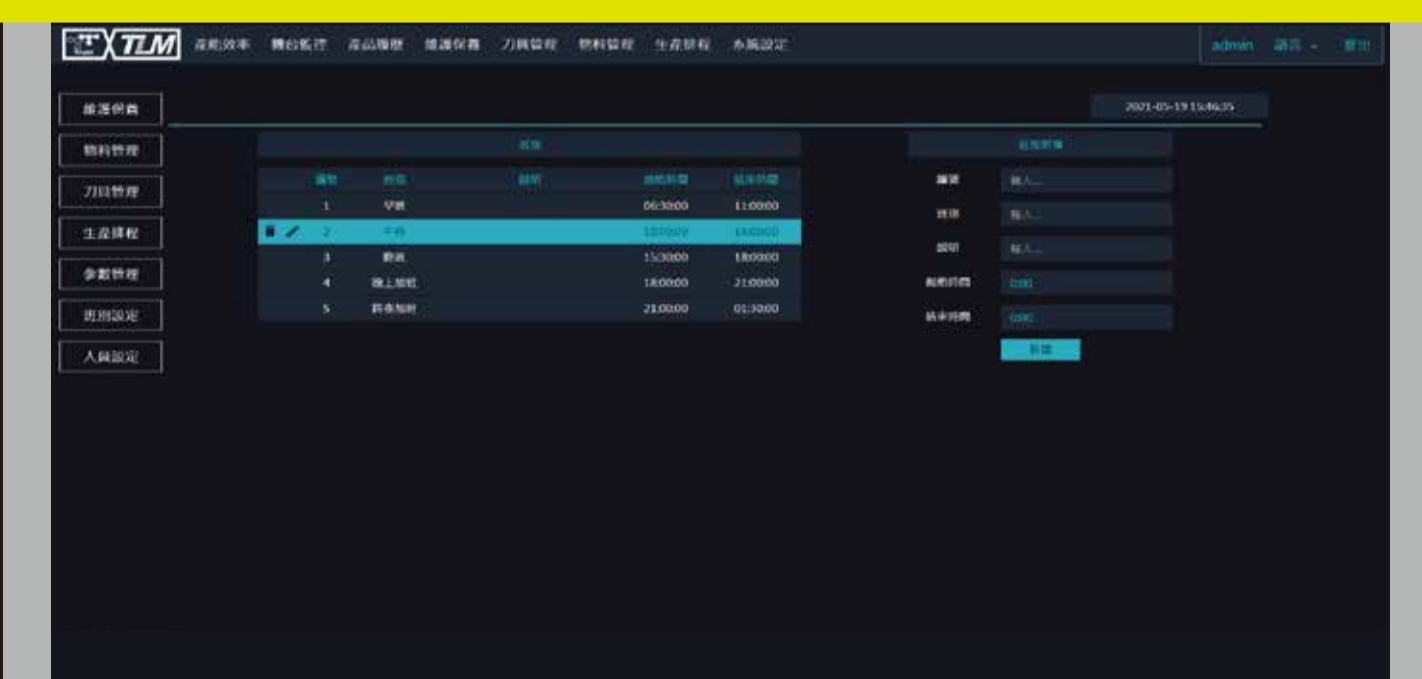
TLM 產能效率 機台監控 產品履歷 維護保養 刀具管理 物料管理 生產排程 系統設定

admin 語言 - 登出

維護保養
物料管理
刀具管理
生產排程
參數管理
班別設定
人員設定

2021-05-19 15:46:35

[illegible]

| 編號 | 名稱 | 說明 | 開始時間 | 結束時間 |
|---|---|---|---|---|
| 1 | 早班 | | 06:30:00 | 11:00:00 |
| 2 | 午班 | | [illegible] | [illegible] |
| 3 | 晚班 | | 15:30:00 | 18:00:00 |
| 4 | 晚上加班 | | 18:00:00 | 21:00:00 |
| 5 | 夜夜加班 | | 21:00:00 | 01:30:00 |

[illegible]

編號 輸入...
名稱 輸入...
說明 輸入...
開始時間 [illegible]
結束時間 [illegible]
新增